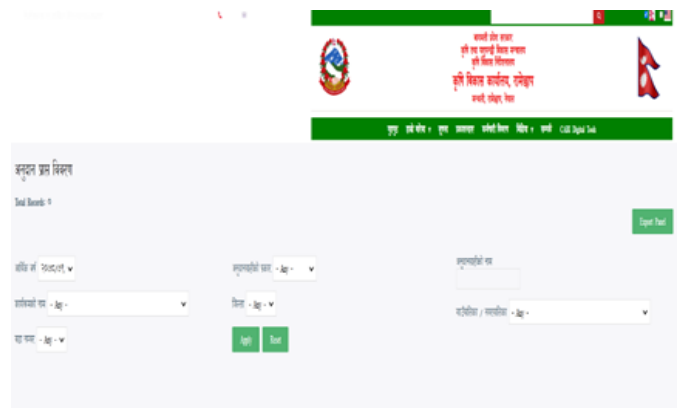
कर्णाली प्रदेश सरकार
भूमि तथा व्यवस्था, कृषि सहकारी मन्त्रालय
कृषि विकास निर्देशनालय
कृषि विकास कार्यालय, रुकुम पश्चिम
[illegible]

गृहपृष्ठ  हाम्रो बारेमा  सूचना  प्रकाशन  कर्मचारी विवरण  विविध  सम्पर्क  CAIS Digital Tools

अनुदान प्राप्त विवरण

Total Records: 0

Export Excel

आर्थिक वर्ष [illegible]

अनुदानग्राहीको प्रकार - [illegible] -

अनुदानग्राहीको नाम

कार्यक्रमको नाम - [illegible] -

जिल्ला - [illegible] -

गा.पा/न.पा - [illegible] -

वडा नम्बर - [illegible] -

Apply  Reset